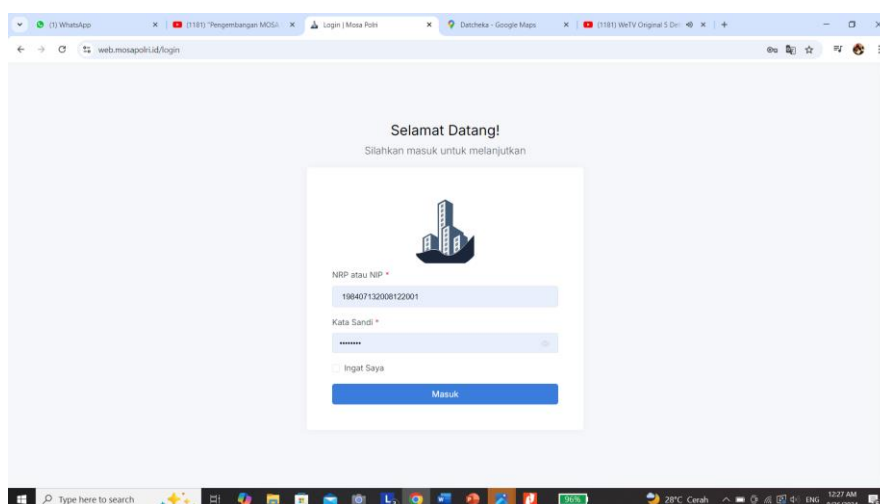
(1) WhatsApp
(1181) "Pengembangan MOSA
Login | Mosa Polri
Datcheka - Google Maps
(1181) WeTV Original 5 Dr
web.mosapolri.id/login

Selamat Datang!
Silahkan masuk untuk melanjutkan

NRP atau NIP *
198407132008122001
Kata Sandi *
•••••••••
Ingat Saya
Masuk

Type here to search
96%
28°C Cerah
ENG
12:27 AM